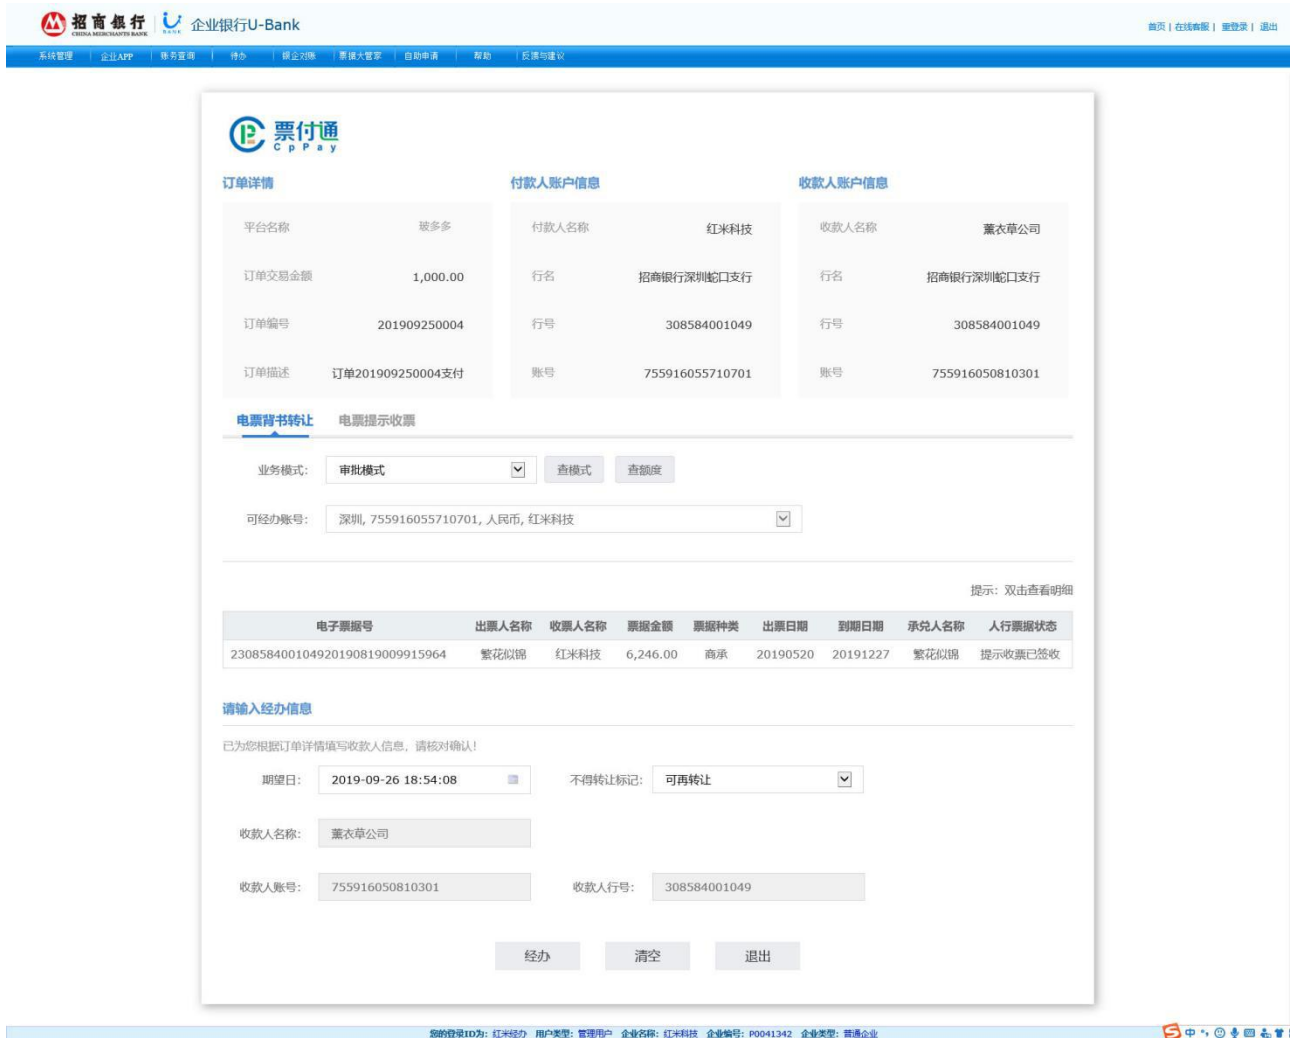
招商银行 CHINA MERCHANTS BANK 企业银行U-Bank

首页 | 在线客服 | 重登录 | 退出

系统管理 | 企业APP | 账务查询 | 待办 | 银企对账 | 票据大管家 | 自助申请 | 帮助 | 反馈与建议

票付通 CpPay

订单详情

| 平台名称 | 拔多多 |
|---|---|
| 订单交易金额 | 1,000.00 |
| 订单编号 | 201909250004 |
| 订单描述 | 订单201909250004支付 |

付款人账户信息

| 付款人名称 | 红米科技 |
|---|---|
| 行名 | 招商银行深圳蛇口支行 |
| 行号 | 308584001049 |
| 账号 | 755916055710701 |

收款人账户信息

| 收款人名称 | 薰衣草公司 |
|---|---|
| 行名 | 招商银行深圳蛇口支行 |
| 行号 | 308584001049 |
| 账号 | 755916050810301 |

电票背书转让 电票提示收票

业务模式: 审批模式 查模式 查额度

可经办账号: 深圳, 755916055710701, 人民币, 红米科技

提示：双击查看明细

| 电子票据号 | 出票人名称 | 收票人名称 | 票据金额 | 票据种类 | 出票日期 | 到期日期 | 承兑人名称 | 人行票据状态 |
|---|---|---|---|---|---|---|---|---|
| 230858400104920190819009915964 | 繁花似锦 | 红米科技 | 6,246.00 | 商承 | 20190520 | 20191227 | 繁花似锦 | 提示收票已签收 |

请输入经办信息

已为您根据订单详情填写收款人信息，请核对确认！

期望日: 2019-09-26 18:54:08 不得转让标记: 可再转让

收款人名称: 薰衣草公司

收款人账号: 755916050810301 收款人行号: 308584001049

经办 清空 退出

您的登录ID为: 红米经办 用户类型: 管理用户 企业名称: 红米科技 企业编号: P0041342 企业类型: 普通企业